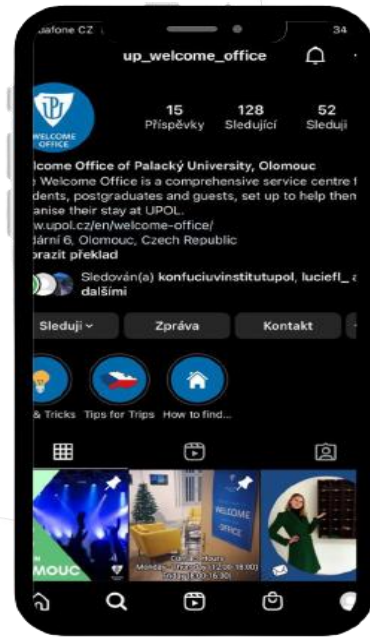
afone CZ

34

up_welcome_office

WELCOME OFFICE

15
Příspěvky

128
Sledující

52
Sleduji

lcome Office of Palacký University, Olomouc
Welcome Office is a comprehensive service centre f
dents, postgraduates and guests, set up to help then
anise their stay at UPOL.
w.upol.cz/en/welcome-office/
ární 6, Olomouc, Czech Republic
brazit překlad

Sledován(a) konfuciuvinstitutupol, luciefl_ a
dalšími

Sleduji

Zpráva

Kontakt

& Tricks

Tips for Trips

How to find...

MOUC

WELCOME OFFICE

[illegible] Hours
Monday – Thursday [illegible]
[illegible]